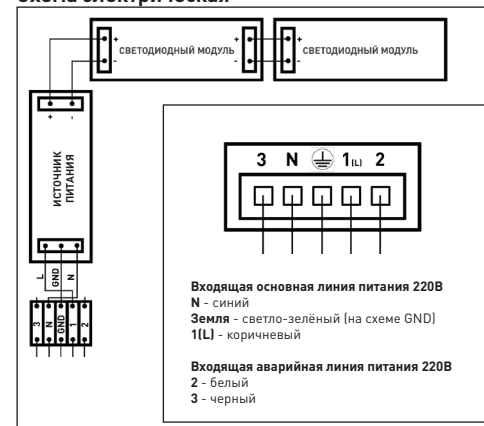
Схема электрическая

+
-
СВЕТОДИОДНЫЙ МОДУЛЬ
+
-
+
-
СВЕТОДИОДНЫЙ МОДУЛЬ

+
-
ИСТОЧНИК ПИТАНИЯ
L
GND
N

3
N
GND
1
2

3 N 1(L) 2

**Входящая основная линия питания 220В**
**N** - синий
**Земля** - светло-зелёный (на схеме GND)
**1(L)** - коричневый

**Входящая аварийная линия питания 220В**
**2** - белый
**3** - черный